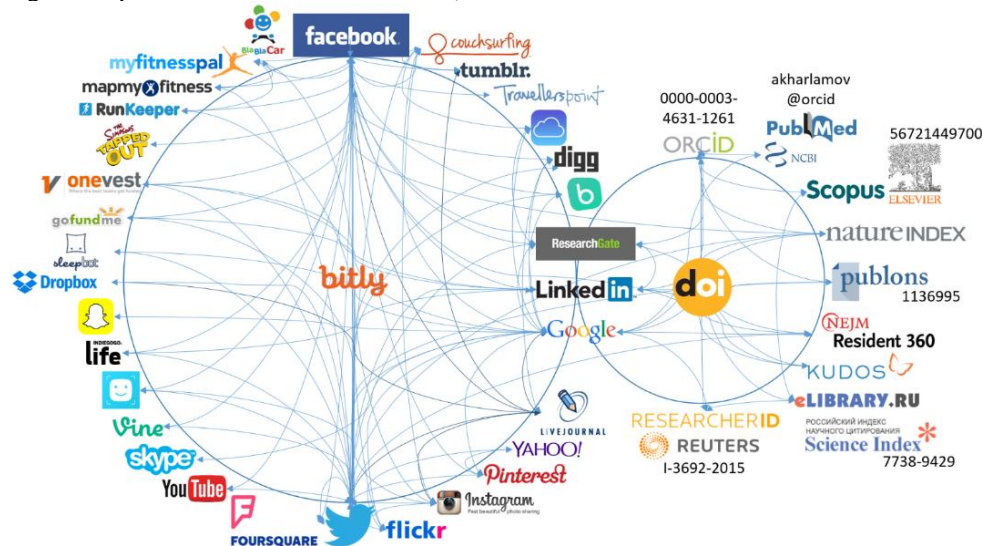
BlaBlaCar
facebook
couchsurfing
myfitnesspal
mapmy fitness
tumblr.
Travellerspoint
RunKeeper
The Simpsons Tapped Out
digg
onevest
gofundme
sleepbot
Dropbox
ResearchGate
bitly
LinkedIn
Google
life
Vine
skype
YouTube
FOURSQUARE
flickr
Instagram
Pinterest
YAHOO!
LIVEJOURNAL
0000-0003-4631-1261
ORCID
akharlamov @orcid
PubMed
NCBI
56721449700
Scopus
ELSEVIER
nature INDEX
doi
publons
1136995
NEJM
Resident 360
KUDOS
eLIBRARY.RU
RESEARCHERID
REUTERS
I-3692-2015
РОССИЙСКИЙ ИНДЕКС НАУЧНОГО ЦИТИРОВАНИЯ
Science Index
7738-9429